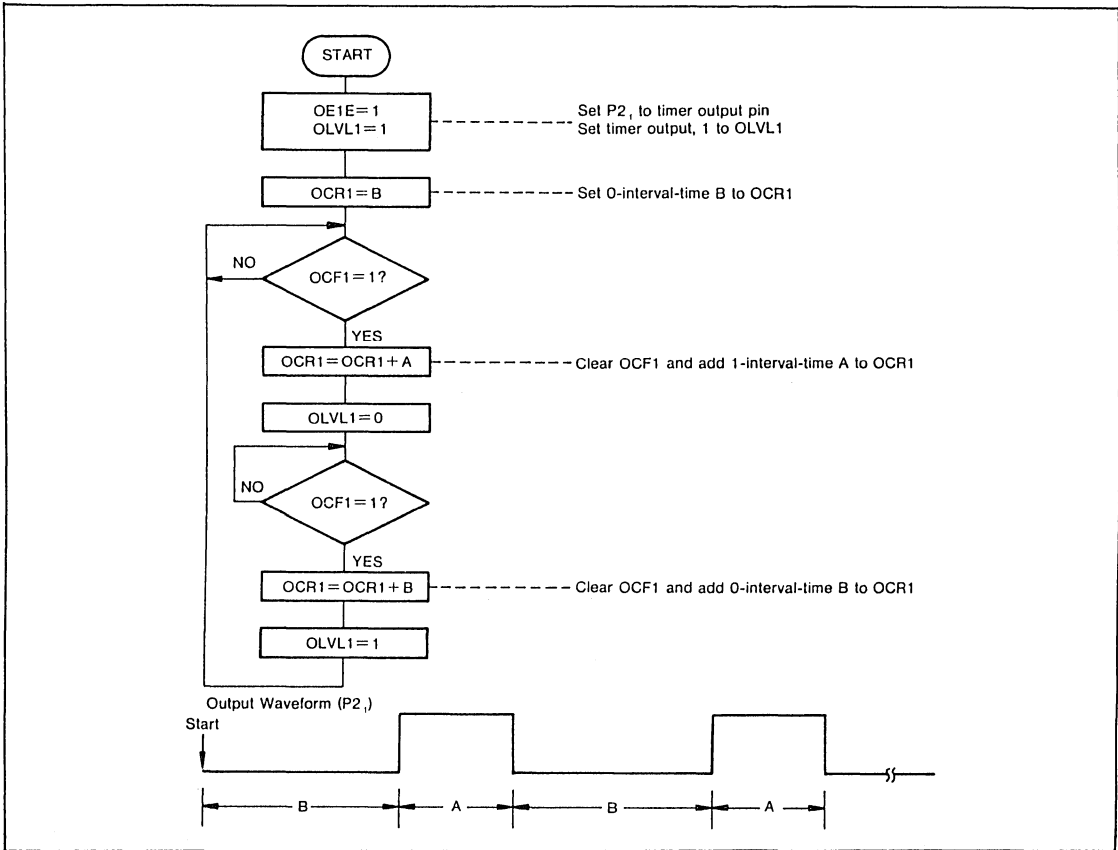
START

OE1E = 1
OLVL1 = 1

Set $P2_1$ to timer output pin
Set timer output, 1 to OLVL1

OCR1 = B

Set 0-interval-time B to OCR1

NO

OCF1 = 1?

YES

OCR1 = OCR1 + A

Clear OCF1 and add 1-interval-time A to OCR1

OLVL1 = 0

NO

OCF1 = 1?

YES

OCR1 = OCR1 + B

Clear OCF1 and add 0-interval-time B to OCR1

OLVL1 = 1

Output Waveform ($P2_1$)

Start

B

A

B

A